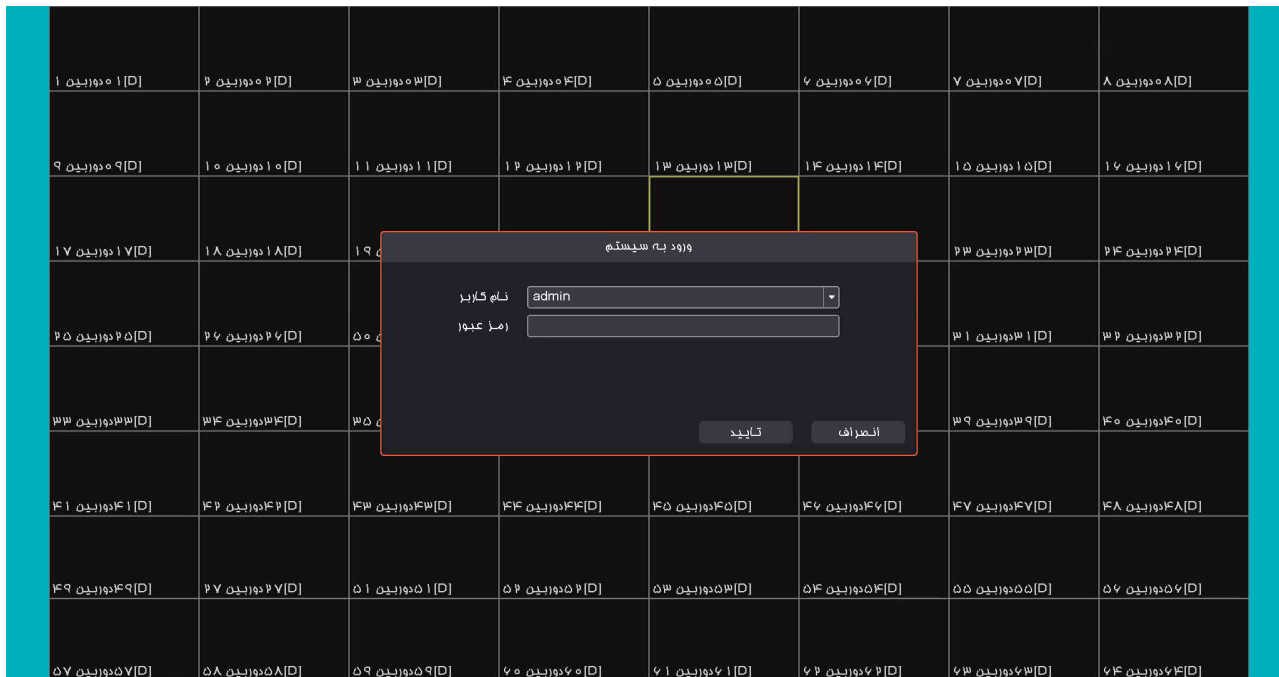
[D]۰۱دوربین ۱
[D]۰۲دوربین ۲
[D]۰۳دوربین ۳
[D]۰۴دوربین ۴
[D]۰۵دوربین ۵
[D]۰۶دوربین ۶
[D]۰۷دوربین ۷
[D]۰۸دوربین ۸

[D]۰۹دوربین ۹
[D]۱۰دوربین ۱۰
[D]۱۱دوربین ۱۱
[D]۱۲دوربین ۱۲
[D]۱۳دوربین ۱۳
[D]۱۴دوربین ۱۴
[D]۱۵دوربین ۱۵
[D]۱۶دوربین ۱۶

[D]۱۷دوربین ۱۷
[D]۱۸دوربین ۱۸
۱۹ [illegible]
[D]۲۳دوربین ۲۳
[D]۲۴دوربین ۲۴

[D]۲۵دوربین ۲۵
[D]۲۶دوربین ۲۶
۵۰ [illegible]
[D]۳۱دوربین ۳۱
[D]۳۲دوربین ۳۲

[D]۳۳دوربین ۳۳
[D]۳۴دوربین ۳۴
۳۵ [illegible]
[D]۳۹دوربین ۳۹
[D]۴۰دوربین ۴۰

ورود به سیستم
نام کاربر
admin
رمز عبور
تایید
انصراف

[D]۴۱دوربین ۴۱
[D]۴۲دوربین ۴۲
[D]۴۳دوربین ۴۳
[D]۴۴دوربین ۴۴
[D]۴۵دوربین ۴۵
[D]۴۶دوربین ۴۶
[D]۴۷دوربین ۴۷
[D]۴۸دوربین ۴۸

[D]۴۹دوربین ۴۹
[D]۲۷دوربین ۲۷
[D]۵۱دوربین ۵۱
[D]۵۲دوربین ۵۲
[D]۵۳دوربین ۵۳
[D]۵۴دوربین ۵۴
[D]۵۵دوربین ۵۵
[D]۵۶دوربین ۵۶

[D]۵۷دوربین ۵۷
[D]۵۸دوربین ۵۸
[D]۵۹دوربین ۵۹
[D]۶۰دوربین ۶۰
[D]۶۱دوربین ۶۱
[D]۶۲دوربین ۶۲
[D]۶۳دوربین ۶۳
[D]۶۴دوربین ۶۴